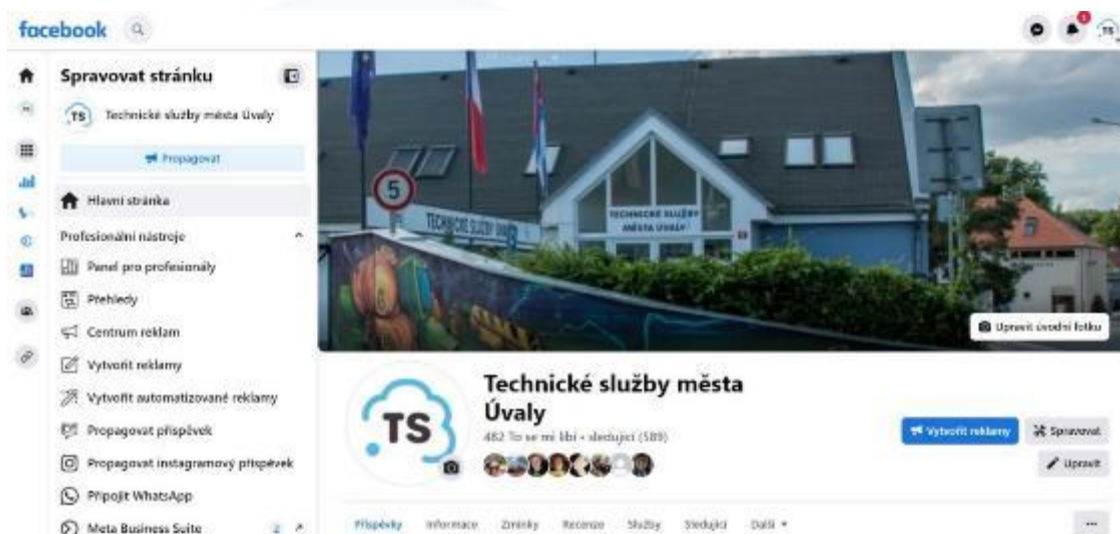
facebook

Spravovat stránku

Technické služby města Úvaly

Propagovat

Hlavní stránka

Profesionální nástroje

Panel pro profesionály

Přehledy

Centrum reklam

Vytvořit reklamy

Vytvořit automatizované reklamy

Propagovat příspěvek

Propagovat instagramový příspěvek

Připojit WhatsApp

Meta Business Suite 2

5

TECHNICKÉ SLUŽBY MĚSTA ÚVALY

TECHNICKÉ SLUŽBY ÚVALY

Upravit úvodní fotku

TS

Technické služby města Úvaly

482 To se mi líbí • sledující (589)

Vytvořit reklamy

Spravovat

Upravit

Příspěvky Informace Zmínky Recenze Služby Sledující Další ▾

...